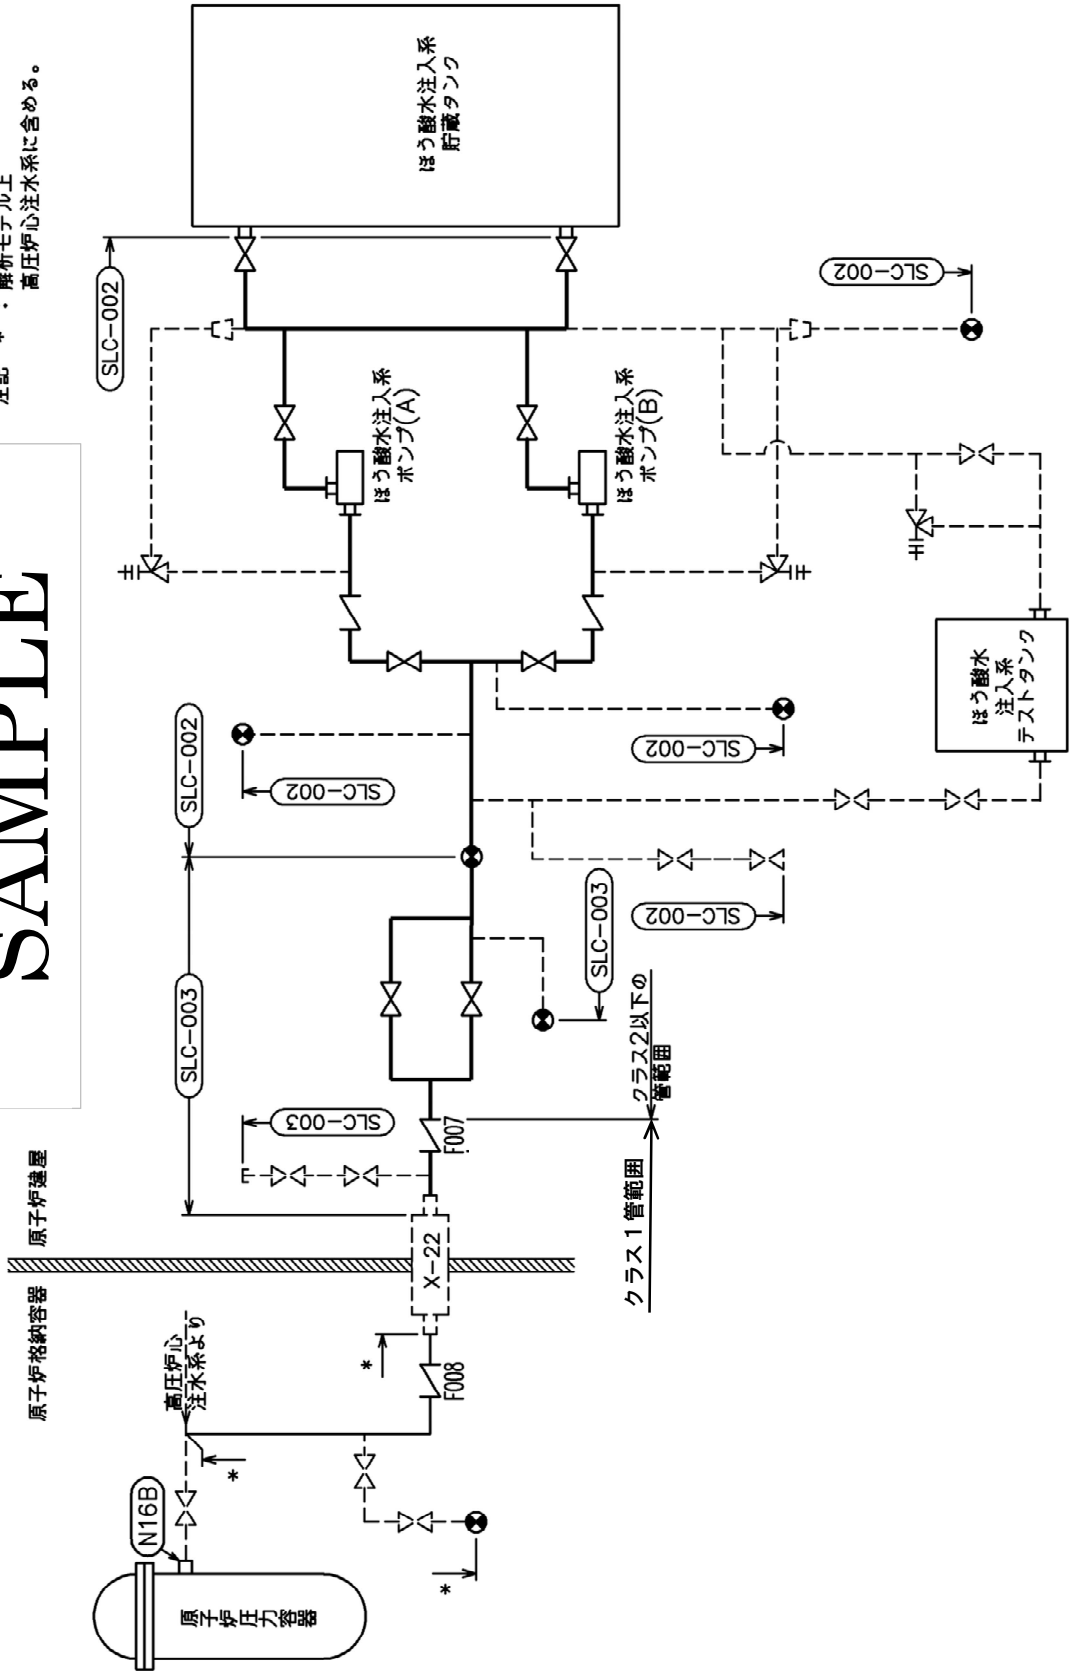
注記 ＊ ・解析モデル上
高圧炉心注水系に含める。

SAMPLE

ほう酸水注入系
貯蔵タンク

SLC−002

SLC−002

ほう酸水注入系
ポンプ(A)

ほう酸水注入系
ポンプ(B)

ほう酸水
注入系
テストタンク

SLC−002

SLC−002

SLC−002

SLC−002

SLC−003

SLC−003

SLC−003

SLC−002

クラス2以下の
管範囲

クラス１管範囲

F007

X−22

F008

原子炉建屋

原子炉格納容器

高圧炉心
注水系より

＊

＊

＊

N16B

原子炉圧力容器